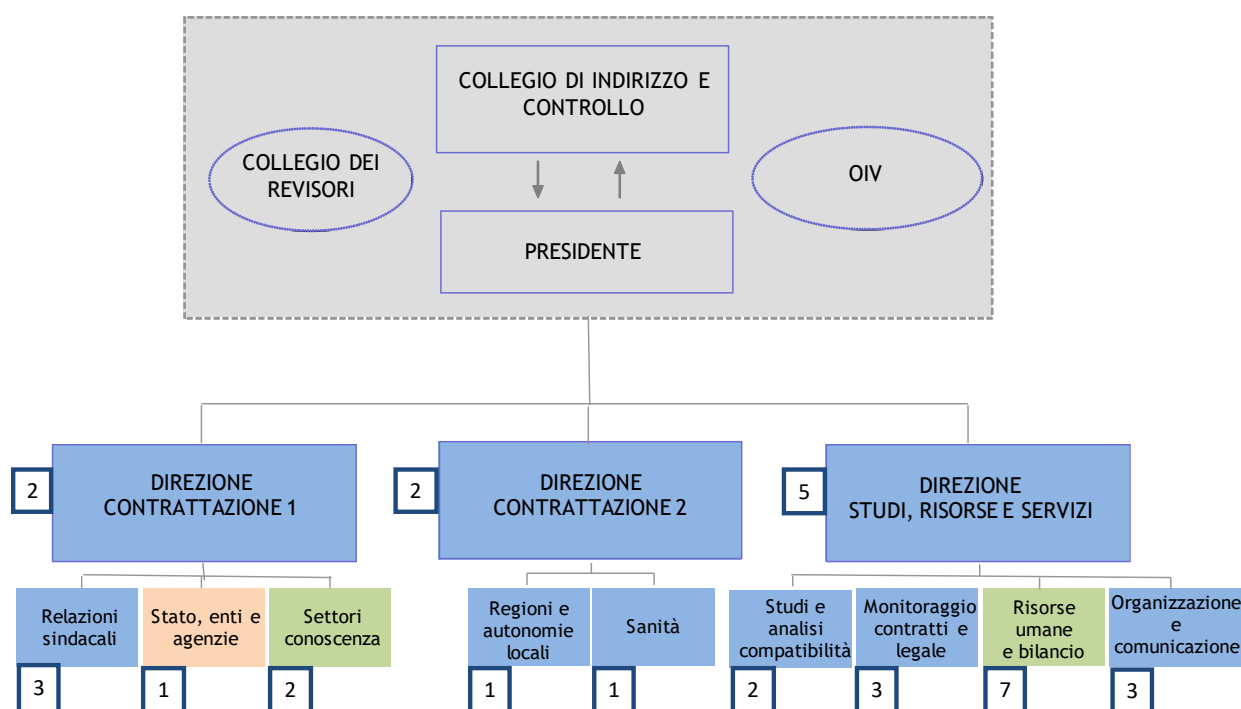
COLLEGIO DI INDIRIZZO E CONTROLLO

COLLEGIO DEI REVISORI

OIV

PRESIDENTE

2

DIREZIONE CONTRATTAZIONE 1

2

DIREZIONE CONTRATTAZIONE 2

5

DIREZIONE STUDI, RISORSE E SERVIZI

Relazioni sindacali

3

Stato, enti e agenzie

1

Settori conoscenza

2

Regioni e autonomie locali

1

Sanità

1

Studi e analisi compatibilità

2

Monitoraggio contratti e legale

3

Risorse umane e bilancio

7

Organizzazione e comunicazione

3